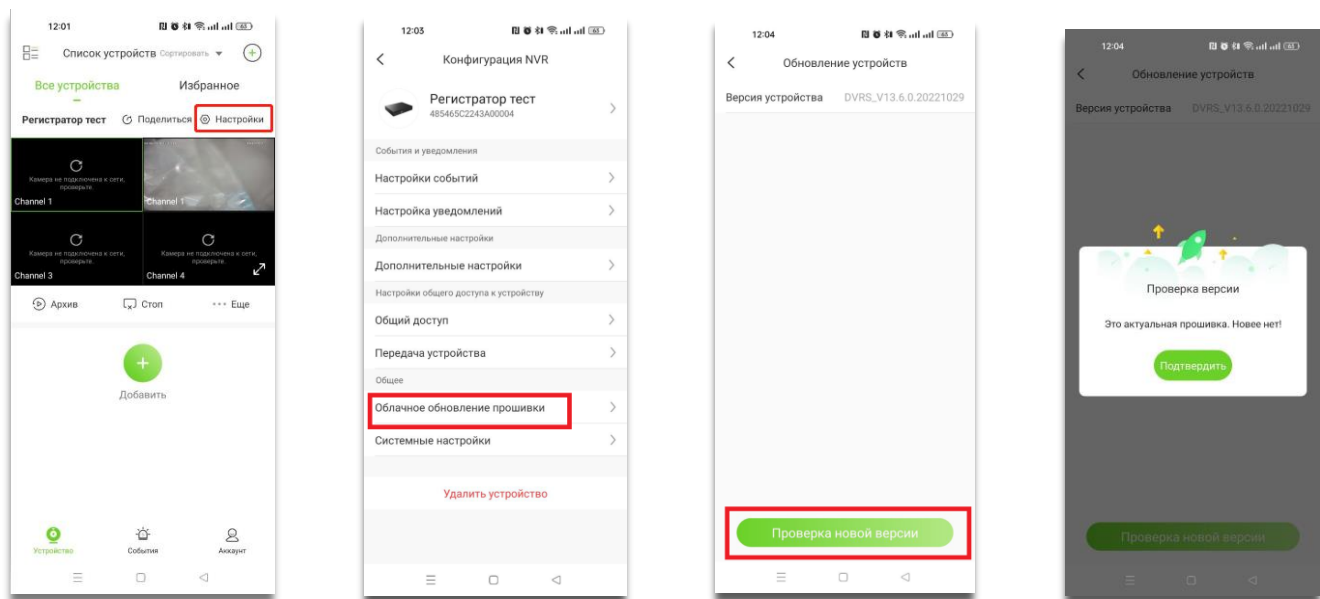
12:01

Список устройств Сортировать

Все устройства Избранное

Регистратор тест Поделиться Настройки

Камера не подключена к сети, проверьте.
Channel 1

Channel 1

Камера не подключена к сети, проверьте.
Channel 3

Камера не подключена к сети, проверьте.
Channel 4

Архив Стоп ··· Еще

Добавить

Устройство События Аккаунт

12:03

Конфигурация NVR

Регистратор тест
485465C2243A00004

События и уведомления

Настройки событий

Настройка уведомлений

Дополнительные настройки

Дополнительные настройки

Настройки общего доступа к устройству

Общий доступ

Передача устройства

Общее

Облачное обновление прошивки

Системные настройки

Удалить устройство

12:04

Обновление устройств

Версия устройства DVRS_V13.6.0.20221029

Проверка новой версии

12:04

Обновление устройств

Версия устройства DVRS_V13.6.0.20221029

Проверка версии

Это актуальная прошивка. Новее нет!

Подтвердить

Проверка новой версии